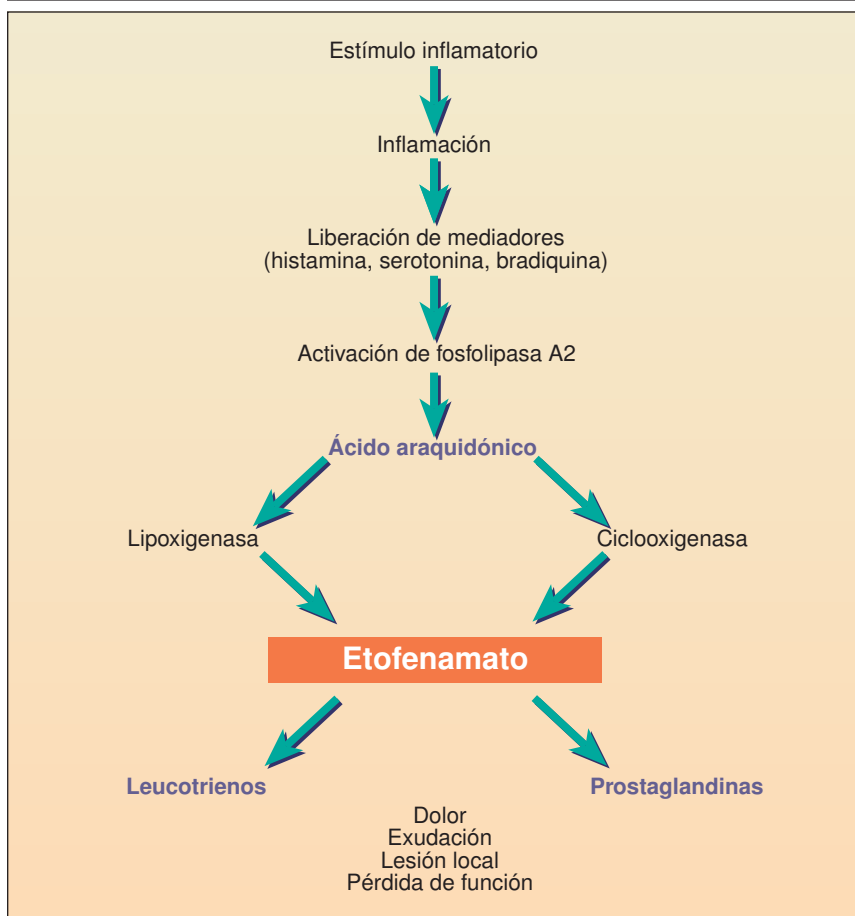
Estímulo inflamatorio

Inflamación

Liberación de mediadores
(histamina, serotonina, bradiquina)

Activación de fosfolipasa A2

Ácido araquidónico

Lipoxigenasa

Ciclooxigenasa

Etofenamato

Leucotrienos

Prostaglandinas

Dolor
Exudación
Lesión local
Pérdida de función